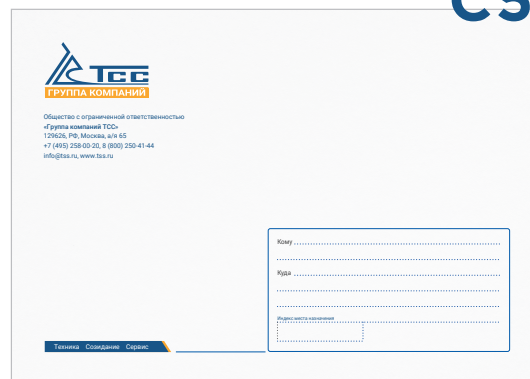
ТСС
ГРУППА КОМПАНИЙ

Общество с ограниченной ответственностью
«Группа компаний ТСС»
129626, РФ, Москва, а/я 65
+7 (495) 258-00-20, 8 (800) 250-41-44
info@tss.ru, www.tss.ru

Кому
Куда
Индекс места назначения

Техника Созидание Сервис